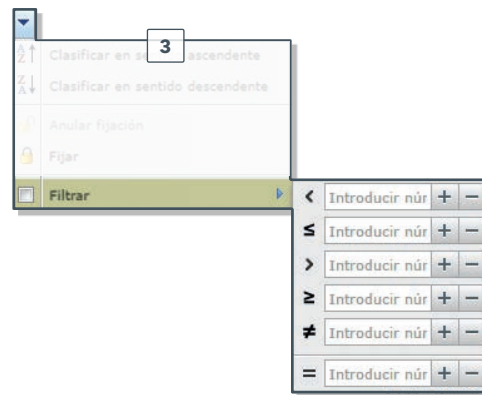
3

Clasificar en s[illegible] ascendente

Clasificar en sentido descendente

Anular fijación

Fijar

Filtrar

< Introducir núr + −

≤ Introducir núr + −

> Introducir núr + −

≥ Introducir núr + −

≠ Introducir núr + −

= Introducir núr + −